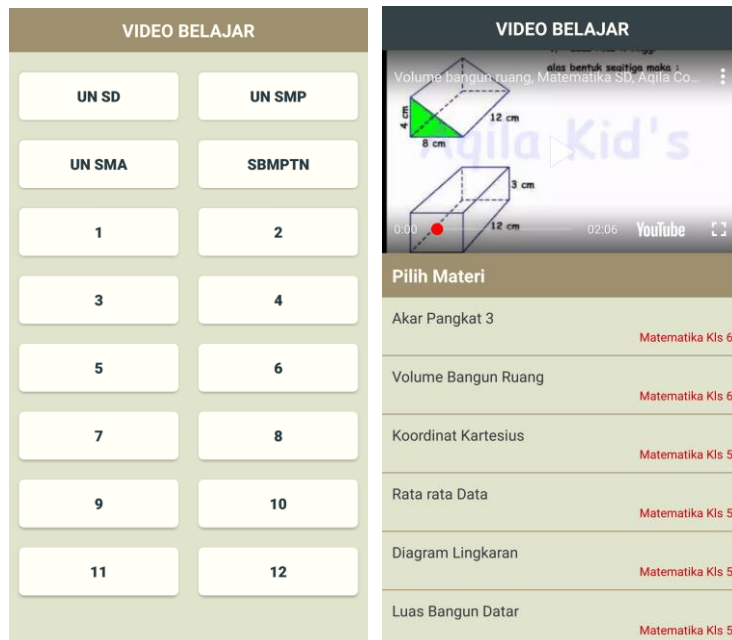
VIDEO BELAJAR

UN SD
UN SMP
UN SMA
SBMPTN
1
2
3
4
5
6
7
8
9
10
11
12

VIDEO BELAJAR

Volume bangun ruang, Matematika SD, Aqila Co...

alas bentuk segitiga maka :

4 cm
8 cm
12 cm
3 cm
12 cm

Aqila Kid's

0:00
02:06
YouTube

Pilih Materi

Akar Pangkat 3
Matematika Kls 6

Volume Bangun Ruang
Matematika Kls 6

Koordinat Kartesius
Matematika Kls 5

Rata rata Data
Matematika Kls 5

Diagram Lingkaran
Matematika Kls 5

Luas Bangun Datar
Matematika Kls 5